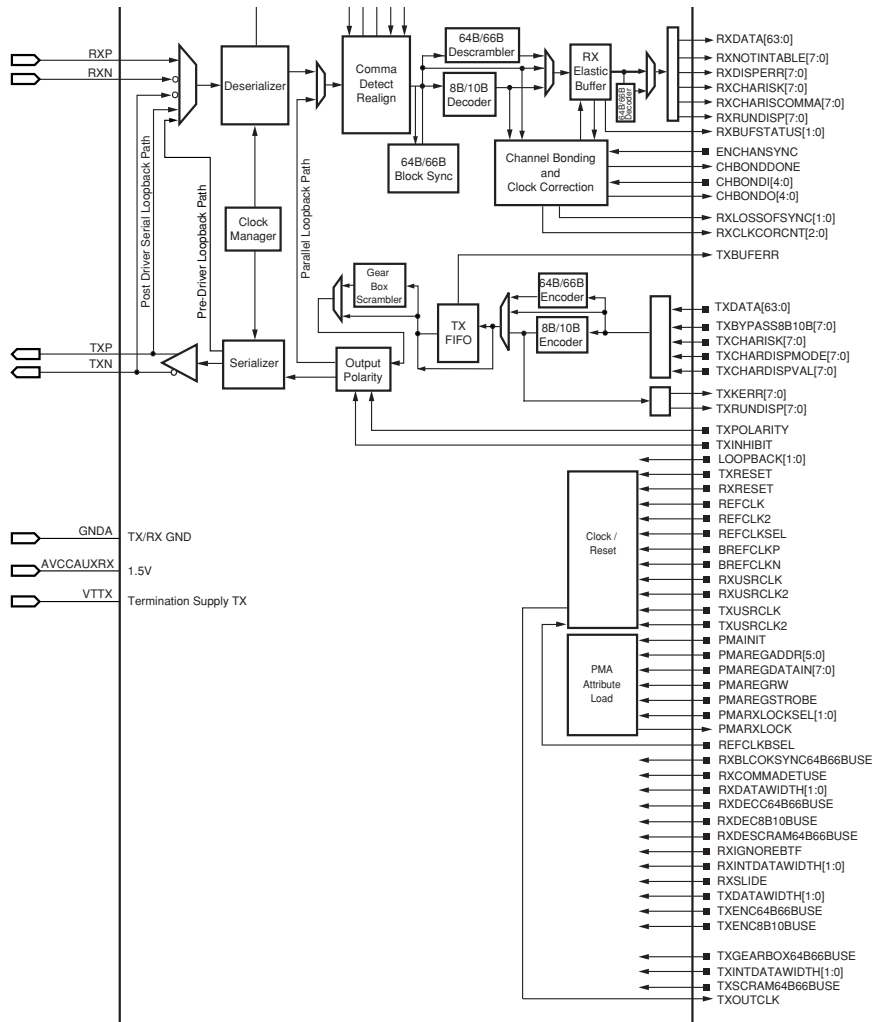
RXP
RXN
Deserializer
Comma Detect Realign
64B/66B Descrambler
8B/10B Decoder
RX Elastic Buffer
64B/66B Decoder
RXDATA[63:0]
RXNOTINTABLE[7:0]
RXDISPERR[7:0]
RXCHARISK[7:0]
RXCHARISCOMMA[7:0]
RXRUNDISP[7:0]
RXBUFSTATUS[1:0]
64B/66B Block Sync
Channel Bonding and Clock Correction
ENCHANSYNC
CHBONDDONE
CHBONDI[4:0]
CHBONDO[4:0]
RXLOSSOFSYNC[1:0]
RXCLKCORCNT[2:0]
Post Driver Serial Loopback Path
Pre-Driver Loopback Path
Clock Manager
Parallel Loopback Path
TXBUFERR
Gear Box Scrambler
64B/66B Encoder
TXDATA[63:0]
TX FIFO
8B/10B Encoder
TXBYPASS8B10B[7:0]
TXCHARISK[7:0]
TXCHARDISPMODE[7:0]
TXCHARDISPVAL[7:0]
TXP
TXN
Serializer
Output Polarity
TXKERR[7:0]
TXRUNDISP[7:0]
TXPOLARITY
TXINHIBIT
LOOPBACK[1:0]
TXRESET
RXRESET
REFCLK
REFCLK2
REFCLKSEL
BREFCLKP
BREFCLKN
RXUSRCLK
RXUSRCLK2
TXUSRCLK
TXUSRCLK2
Clock / Reset
GNDA
TX/RX GND
AVCCAUXRX
1.5V
VTTX
Termination Supply TX
PMA Attribute Load
PMAINIT
PMAREGADDR[5:0]
PMAREGDATAIN[7:0]
PMAREGRW
PMAREGSTROBE
PMARXLOCKSEL[1:0]
PMARXLOCK
REFCLKBSEL
RXBLCOKSYNC64B66BUSE
RXCOMMADETUSE
RXDATAWIDTH[1:0]
RXDECC64B66BUSE
RXDEC8B10BUSE
RXDESCRAM64B66BUSE
RXIGNOREBTF
RXINTDATAWIDTH[1:0]
RXSLIDE
TXDATAWIDTH[1:0]
TXENC64B66BUSE
TXENC8B10BUSE
TXGEARBOX64B66BUSE
TXINTDATAWIDTH[1:0]
TXSCRAM64B66BUSE
TXOUTCLK